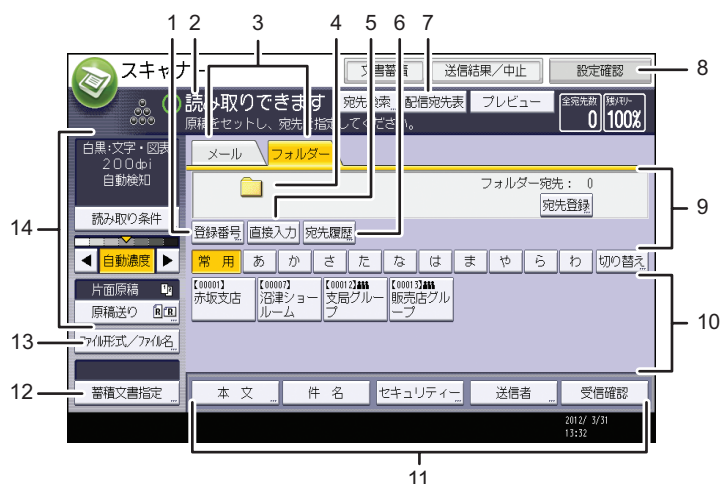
1 2 3 4 5 6 7

8

9

10

11

12

13

14

スキャナー

文書蓄積

送信結果/中止

設定確認

読み取りできます

宛先検索

配信宛先表

プレビュー

全宛先数 0

残メモリー 100%

原稿をセットし、宛先を指定してください。

白黒:文字・図表
200dpi
自動検知

読み取り条件

自動濃度

片面原稿

原稿送り

ファイル形式/ファイル名

蓄積文書指定

メール

フォルダー

フォルダー宛先: 0

宛先登録

登録番号

直接入力

宛先履歴

常用 あ か さ た な は ま や ら わ 切り替え

【00001】赤坂支店

【00007】沼津ショールーム

【00012】支局グループ

【00013】販売店グループ

本文

件名

セキュリティー

送信者

受信確認

2012/ 3/31
13:32